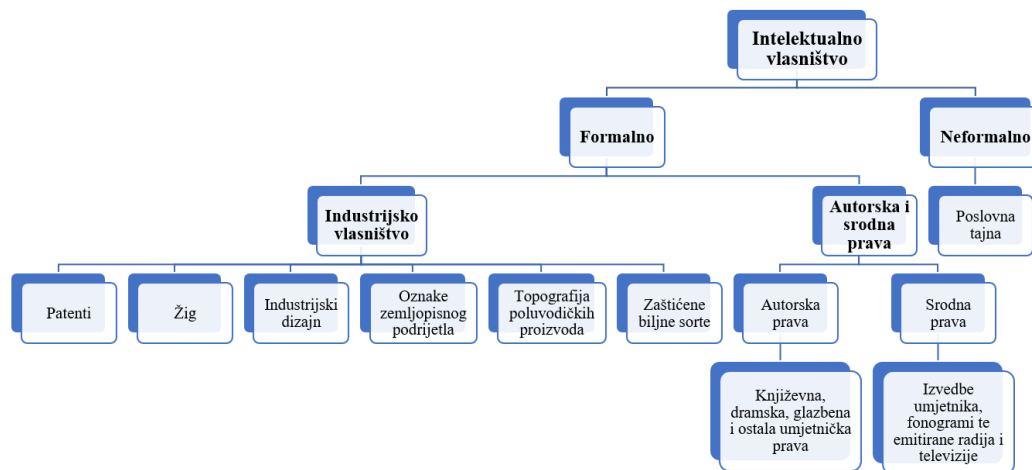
Intelektualno vlasništvo

Formalno

Neformalno

Industrijsko vlasništvo

Autorska i srodna prava

Poslovna tajna

Patenti

Žig

Industrijski dizajn

Oznake zemljopisnog podrijetla

Topografija poluvodičkih proizvoda

Zaštićene biljne sorte

Autorska prava

Srodna prava

Književna, dramska, glazbena i ostala umjetnička prava

Izvedbe umjetnika, fonogrami te emitirane radija i televizije